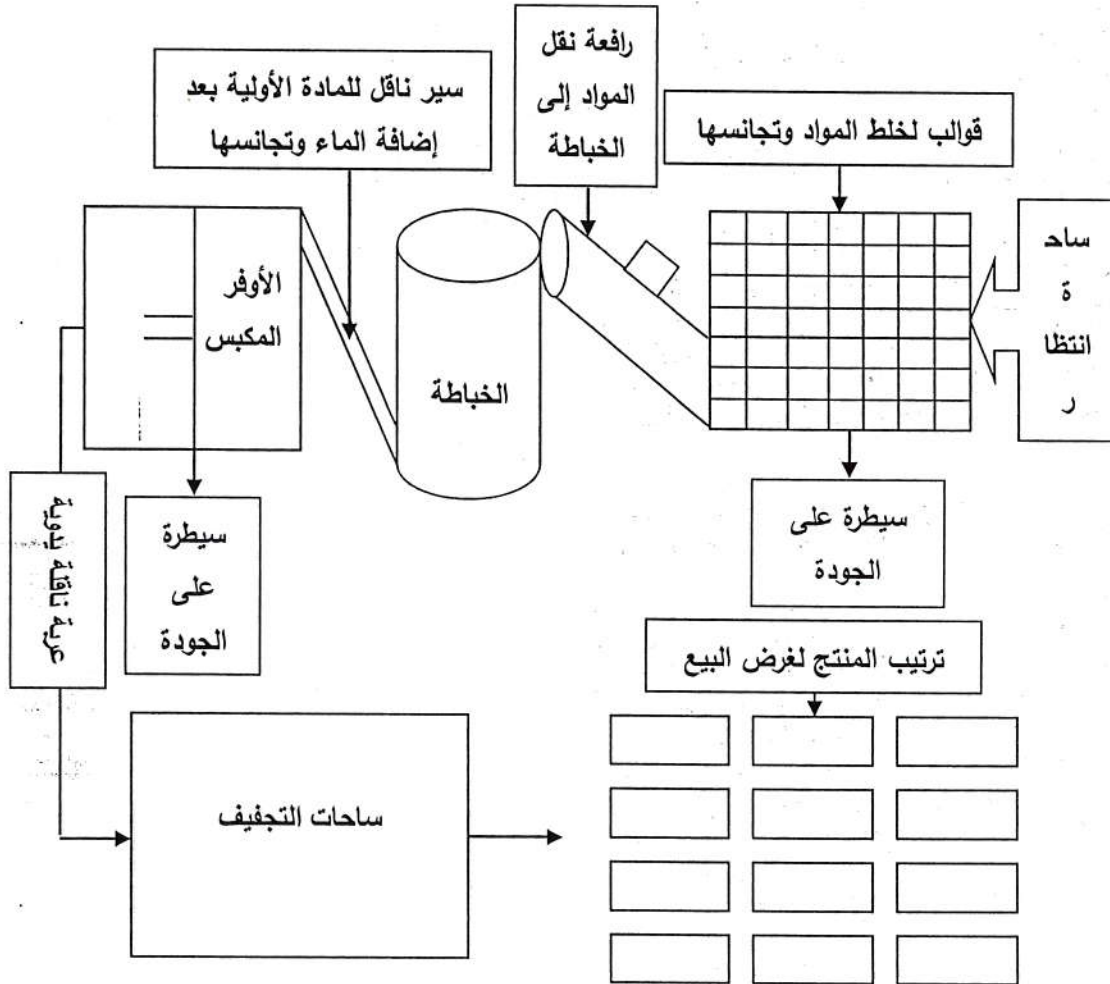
سير ناقل للمادة الأولية بعد إضافة الماء وتجانسها

رافعة نقل المواد إلى الخباطة

قوالب لخلط المواد وتجانسها

ساحة انتظار

الأوفر المكبس

الخباطة

سيطرة على الجودة

سيطرة على الجودة

عربة ناقلة يدوية

ترتيب المنتج لغرض البيع

ساحات التجفيف